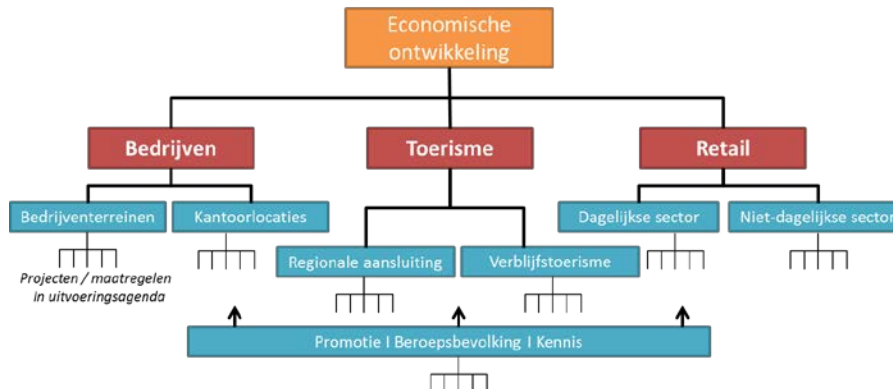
Economische ontwikkeling

Bedrijven

Toerisme

Retail

Bedrijventerreinen

Kantoorlocaties

Regionale aansluiting

Verblijfstoerisme

Dagelijkse sector

Niet-dagelijkse sector

Projecten / maatregelen in uitvoeringsagenda

Promotie I Beroepsbevolking I Kennis